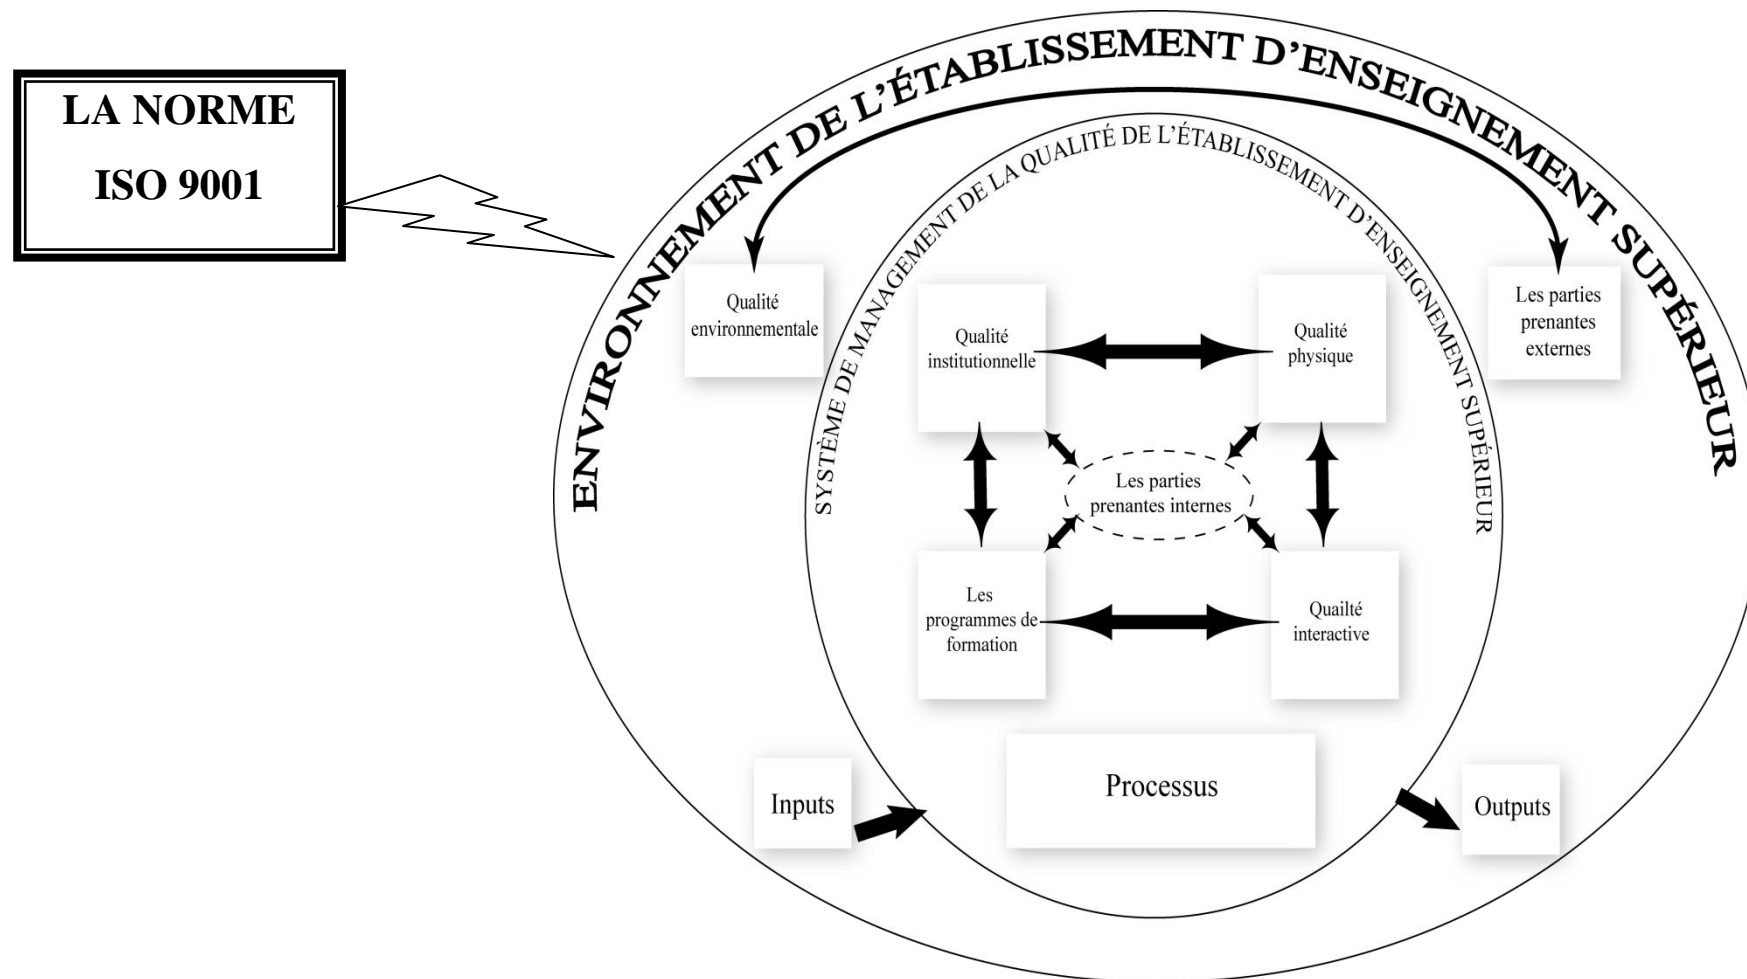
LA NORME
ISO 9001

ENVIRONNEMENT DE L'ÉTABLISSEMENT D'ENSEIGNEMENT SUPÉRIEUR

SYSTÈME DE MANAGEMENT DE LA QUALITÉ DE L'ÉTABLISSEMENT D'ENSEIGNEMENT SUPÉRIEUR

Qualité environnementale

Les parties prenantes externes

Qualité institutionnelle

Qualité physique

Les parties prenantes internes

Les programmes de formation

Quailté interactive

Inputs

Processus

Outputs